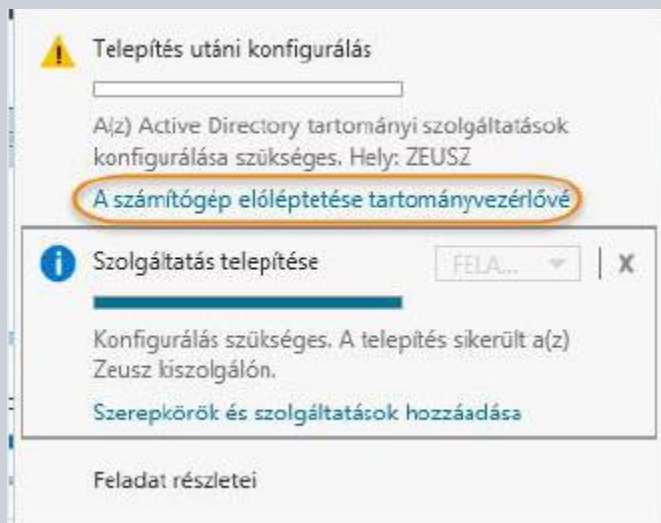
Telepítés utáni konfigurálás

A(z) Active Directory tartományi szolgáltatások konfigurálása szükséges. Hely: ZEUSZ

A számítógép előléptetése tartományvezérlővé

Szolgáltatás telepítése

FELA...

X

Konfigurálás szükséges. A telepítés sikerült a(z) Zeusz kiszolgálón.

Szerepkörök és szolgáltatások hozzáadása

Feladat részletei